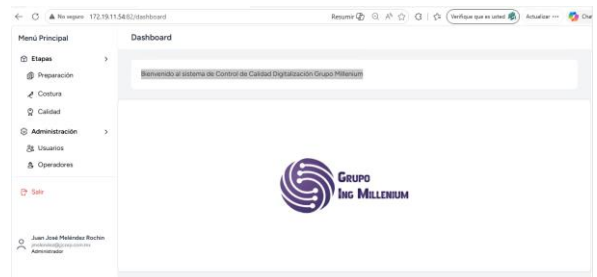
No seguro 172.19.11.54:82/dashboard

Resumir

Verifique que es usted

Actualizar ···

Cha

Menú Principal

Etapas

Preparación

Costura

Calidad

Administración

Usuarios

Operadores

Salir

Juan José Meléndez Rochin
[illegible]
Administrador

Dashboard

Bienvenido al sistema de Control de Calidad Digitalización Grupo Millenium

Grupo
Ing Millenium